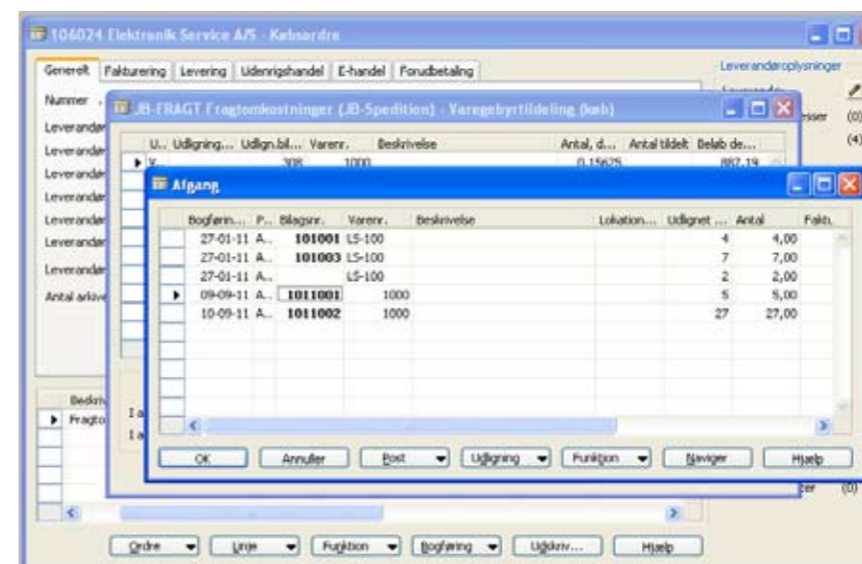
106024 Elektronik Service A/S - Købsordre

Generelt | Fakturering | Levering | Udenrigshandel | E-handel | Forudbetaling

Leverandøroplysninger

Nummer .
Leverandør
Leverandør
Leverandør
Leverandør
Leverandør
Leverandør
Leverandør
Antal arkive

JB-FRAGT Fragtomkostninger (JB-Spedition) - Varegebyrtildeling (køb)

| U... | Udligning... | Udlign.bil... | Varenr. | Beskrivelse | Antal, d... | Antal tildelt | Beløb de... |
|---|---|---|---|---|---|---|---|
| V... | | 308 | 1000 | | 0,15625 | | 887,19 |

Afgang

| Bogførin... | P... | Bilagsnr. | Varenr. | Beskrivelse | Lokation... | Udlignet ... | Antal | Fakt. |
|---|---|---|---|---|---|---|---|---|
| 27-01-11 | A... | 101001 | LS-100 | | | 4 | 4,00 | |
| 27-01-11 | A... | 101003 | LS-100 | | | 7 | 7,00 | |
| 27-01-11 | A... | | LS-100 | | | 2 | 2,00 | |
| 09-09-11 | A... | 1011001 | 1000 | | | 5 | 5,00 | |
| 10-09-11 | A... | 1011002 | 1000 | | | 27 | 27,00 | |

OK | Annuller | Post | Udligning | Funktion | Naviger | Hjælp

Beskriv
Fragto

I a
I a

esser (0)
(4)
zer (0)

Ordre | Linje | Funktion | Bogføring | Udskriv... | Hjælp